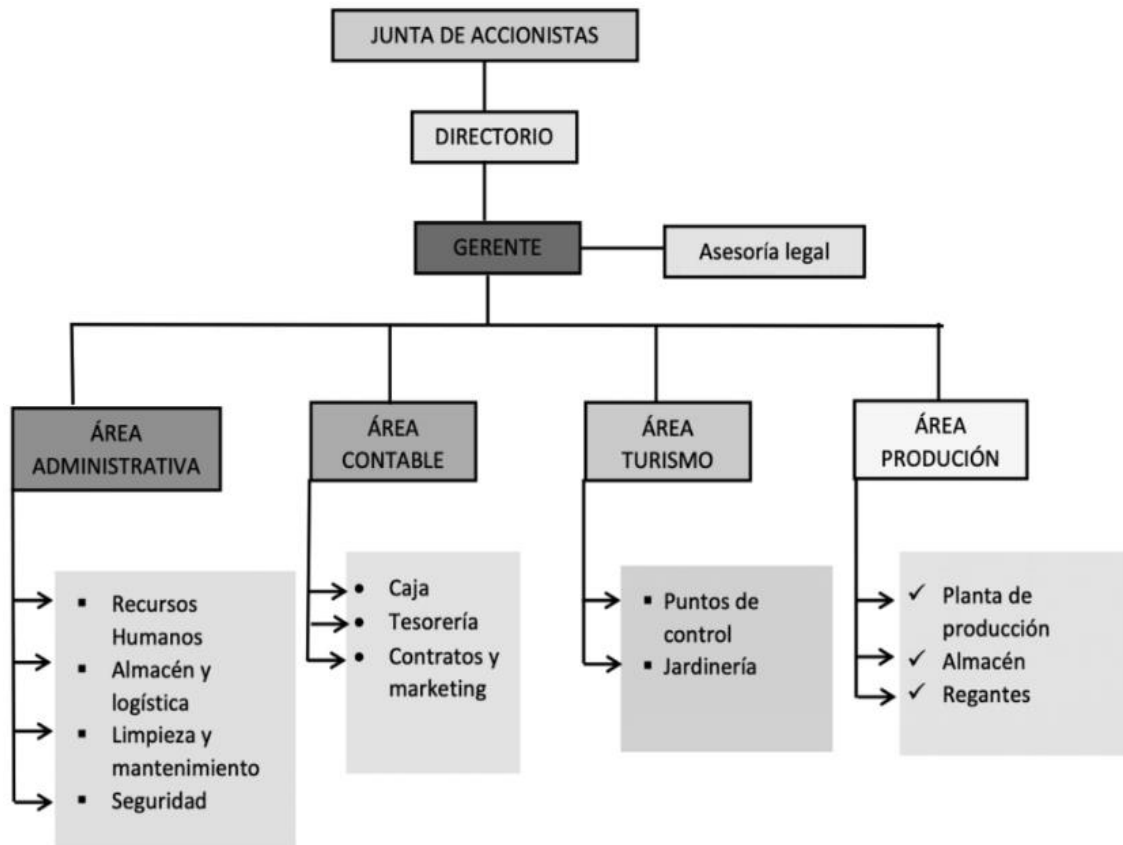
JUNTA DE ACCIONISTAS

DIRECTORIO

GERENTE

Asesoría legal

ÁREA ADMINISTRATIVA

- Recursos Humanos
- Almacén y logística
- Limpieza y mantenimiento
- Seguridad

ÁREA CONTABLE

- Caja
- Tesorería
- Contratos y marketing

ÁREA TURISMO

- Puntos de control
- Jardinería

ÁREA PRODUCIÓN

✓ Planta de producción
✓ Almacén
✓ Regantes